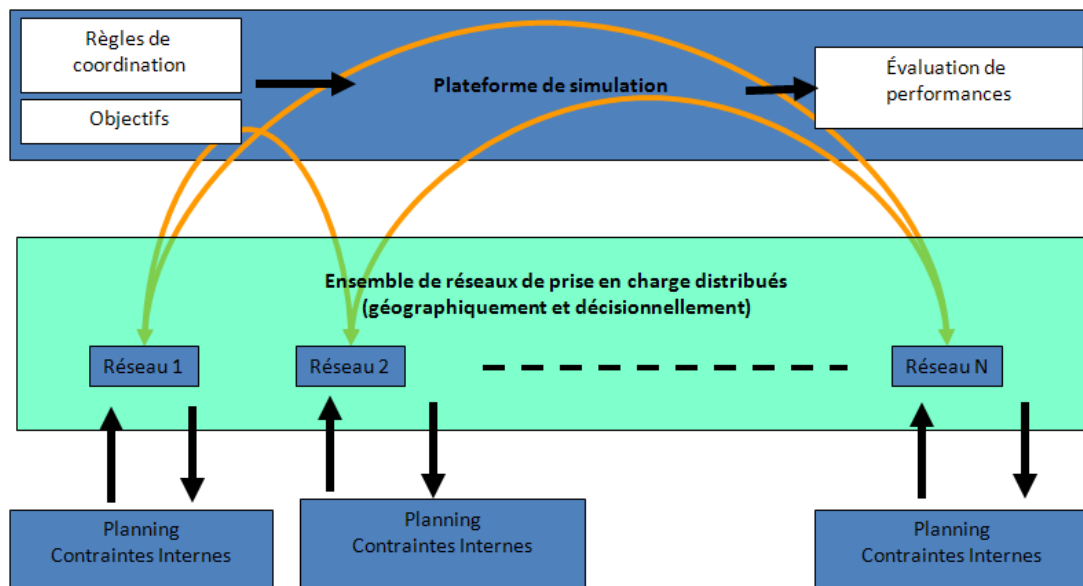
Règles de coordination

Objectifs

Plateforme de simulation

Évaluation de performances

Ensemble de réseaux de prise en charge distribués (géographiquement et décisionnellement)

Réseau 1

Réseau 2

Réseau N

Planning Contraintes Internes

Planning Contraintes Internes

Planning Contraintes Internes